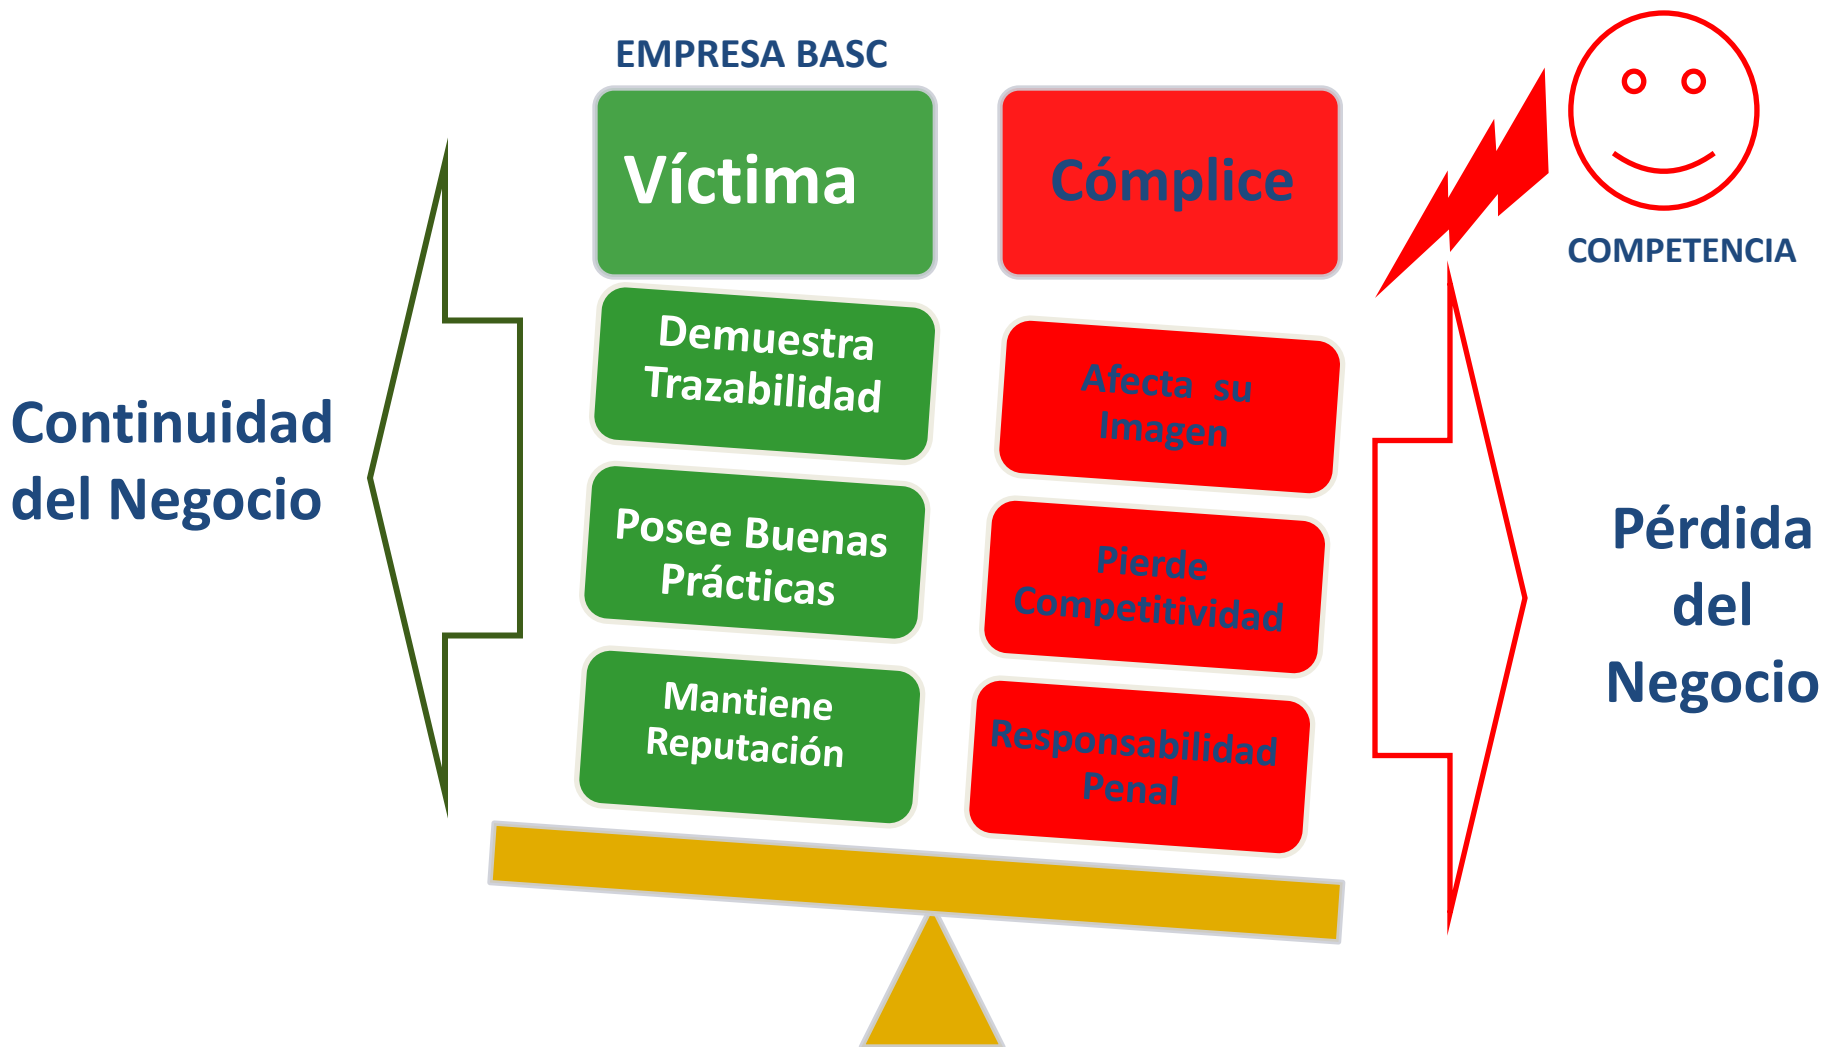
EMPRESA BASC

Víctima

Cómplice

COMPETENCIA

Continuidad del Negocio

Demuestra Trazabilidad

Posee Buenas Prácticas

Mantiene Reputación

Afecta su Imagen

Pierde Competitividad

Responsabilidad Penal

Pérdida del Negocio